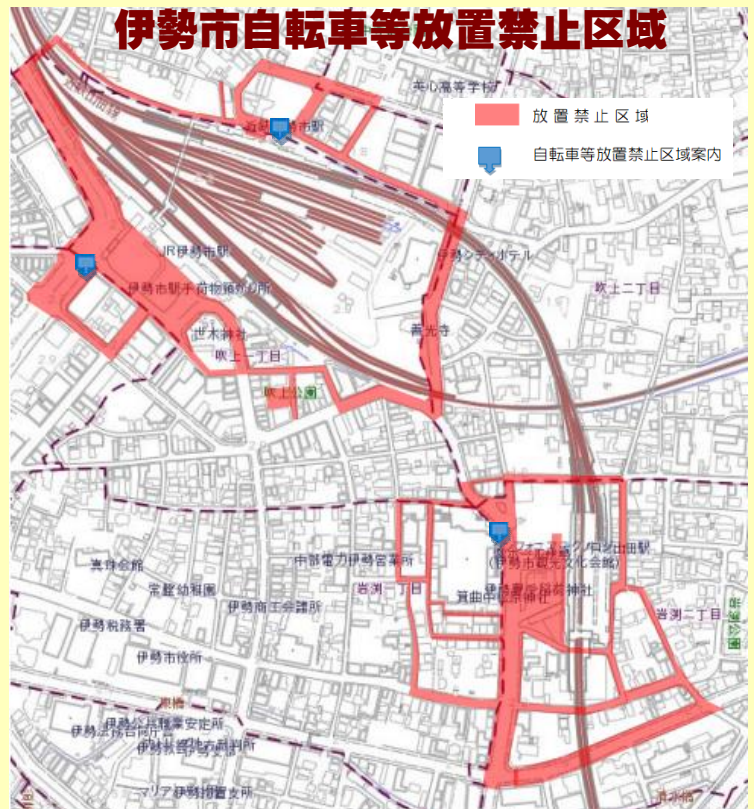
伊勢市自転車等放置禁止区域

放置禁止区域

自転車等放置禁止区域案内

皇學館高等学校

伊勢市駅

JR伊勢市駅

伊勢市駅手荷物預り所

世木神社

吹上一丁目

吹上公園

伊勢シティホテル

善光寺

吹上二丁目

中部電力伊勢営業所

岩渕一丁目

岩渕二丁目

宇治山田駅

(伊勢市観光文化会館)

箕曲中松原神社

伊勢商工会議所

常磐幼稚園

伊勢税務署

伊勢市役所

伊勢公共職業安定所

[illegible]

マリア伊勢市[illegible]

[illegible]